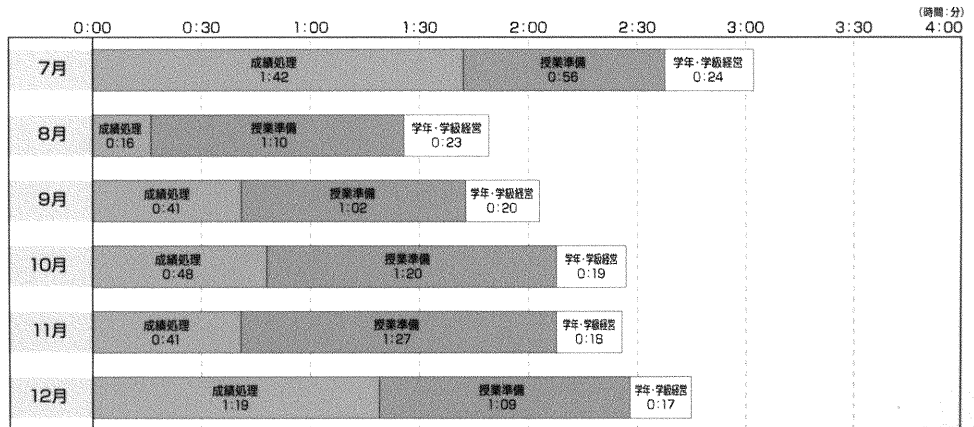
(時間:分)

0:00 0:30 1:00 1:30 2:00 2:30 3:00 3:30 4:00

7月 成績処理 1:42 授業準備 0:56 学年・学級経営 0:24

8月 成績処理 0:16 授業準備 1:10 学年・学級経営 0:23

9月 成績処理 0:41 授業準備 1:02 学年・学級経営 0:20

10月 成績処理 0:48 授業準備 1:20 学年・学級経営 0:19

11月 成績処理 0:41 授業準備 1:27 学年・学級経営 0:16

12月 成績処理 1:19 授業準備 1:09 学年・学級経営 0:17